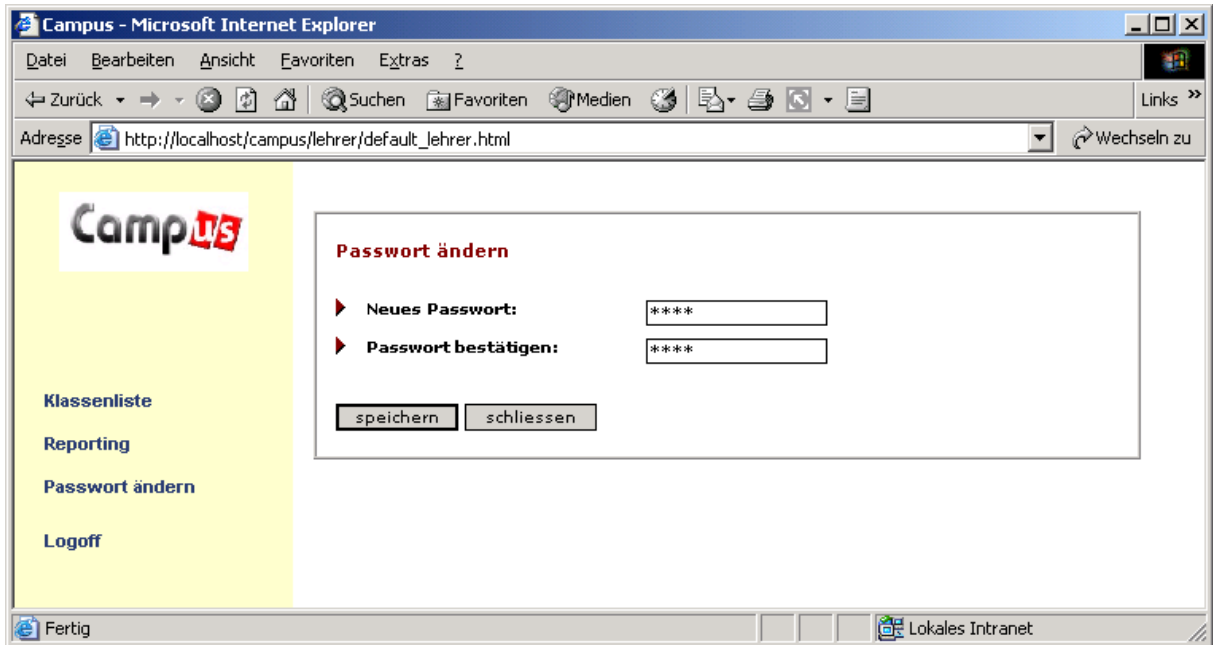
Campus - Microsoft Internet Explorer

Datei Bearbeiten Ansicht Favoriten Extras ?

Zurück Suchen Favoriten Medien Links »

Adresse http://localhost/campus/lehrer/default_lehrer.html Wechseln zu

Campus

Klassenliste

Reporting

Passwort ändern

Logoff

Passwort ändern

Neues Passwort: ****

Passwort bestätigen: ****

speichern schliessen

Fertig Lokales Intranet